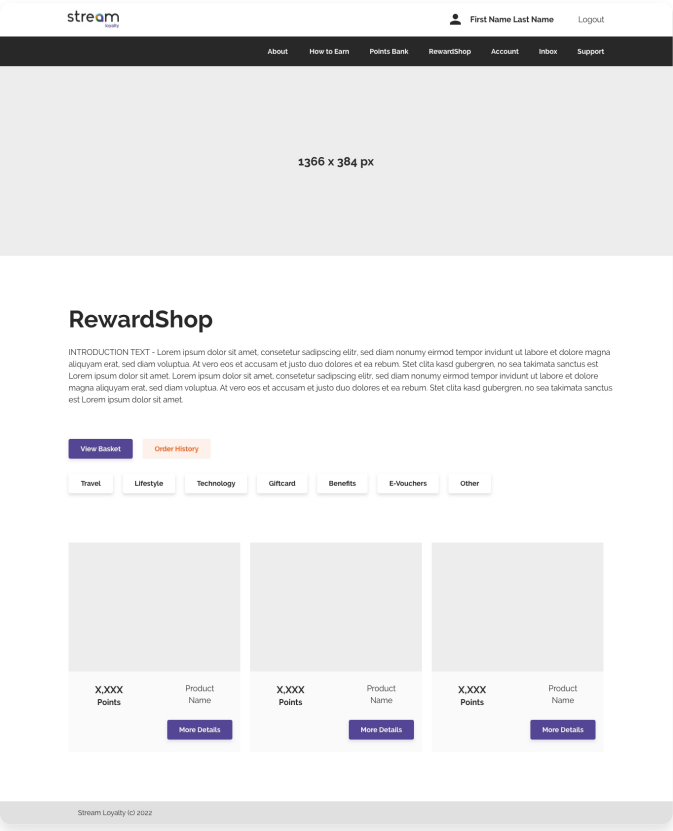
stream loyalty

First Name Last Name

Logout

About How to Earn Points Bank RewardShop Account Inbox Support

1366 x 384 px

RewardShop

INTRODUCTION TEXT - Lorem ipsum dolor sit amet, consetetur sadipscing elitr, sed diam nonumy eirmod tempor invidunt ut labore et dolore magna aliquyam erat, sed diam voluptua. At vero eos et accusam et justo duo dolores et ea rebum. Stet clita kasd gubergren, no sea takimata sanctus est Lorem ipsum dolor sit amet. Lorem ipsum dolor sit amet, consetetur sadipscing elitr, sed diam nonumy eirmod tempor invidunt ut labore et dolore magna aliquyam erat, sed diam voluptua. At vero eos et accusam et justo duo dolores et ea rebum. Stet clita kasd gubergren, no sea takimata sanctus est Lorem ipsum dolor sit amet.

View Basket

Order History

Travel Lifestyle Technology Giftcard Benefits E-Vouchers Other

X,XXX Points

Product Name

More Details

X,XXX Points

Product Name

More Details

X,XXX Points

Product Name

More Details

Stream Loyalty (c) 2022